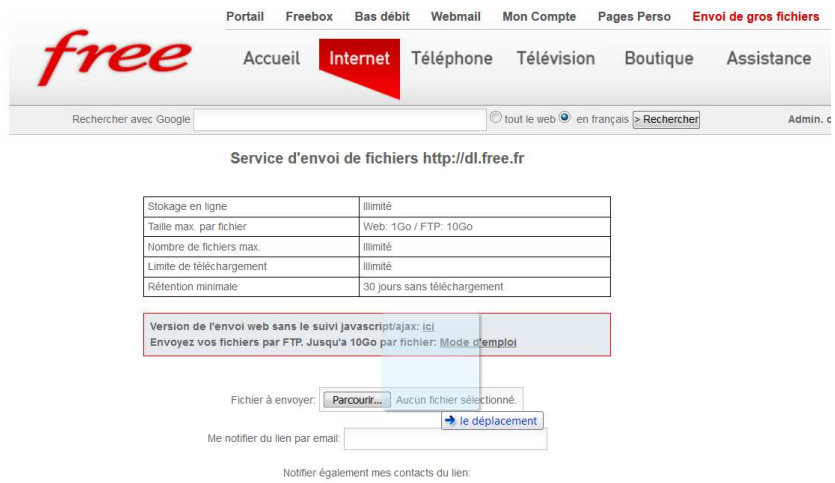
Portail Freebox Bas débit Webmail Mon Compte Pages Perso Envoi de gros fichiers

free

Accueil Internet Téléphone Télévision Boutique Assistance

Rechercher avec Google

tout le web en français > Rechercher

Admin. d

Service d'envoi de fichiers http://dl.free.fr

| Stokage en ligne | Illimité |
|---|---|
| Taille max. par fichier | Web: 1Go / FTP: 10Go |
| Nombre de fichiers max. | Illimité |
| Limite de téléchargement | Illimité |
| Rétention minimale | 30 jours sans téléchargement |

Version de l'envoi web sans le suivi javascript/ajax: ici
Envoyez vos fichiers par FTP. Jusqu'a 10Go par fichier: Mode d'emploi

Fichier à envoyer: Parcourir... Aucun fichier sélectionné.

le déplacement

Me notifier du lien par email:

Notifier également mes contacts du lien: